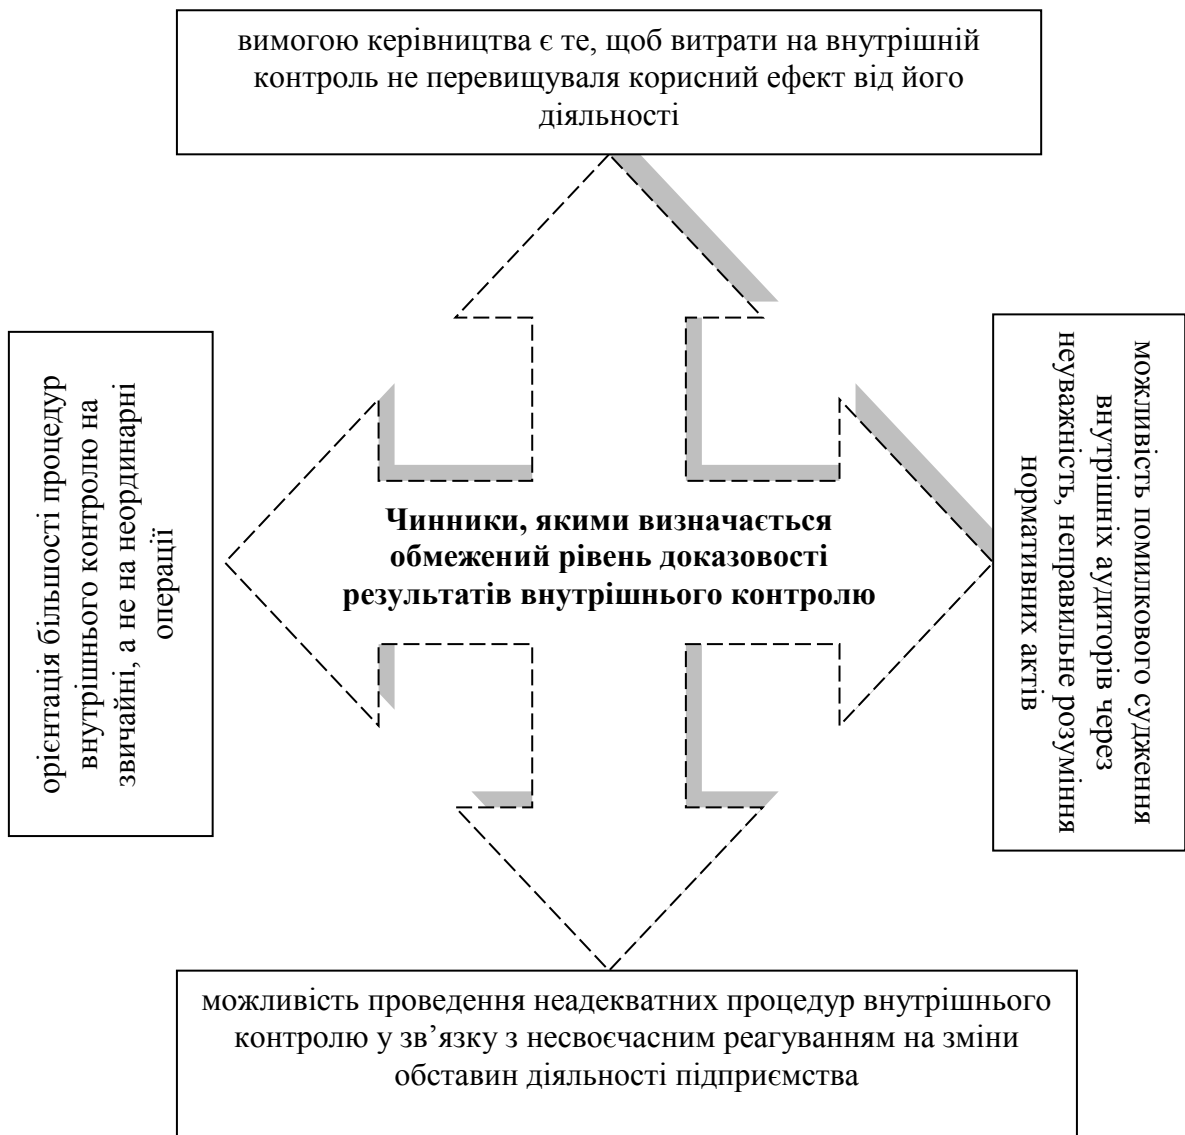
вимогою керівництва є те, щоб витрати на внутрішній контроль не перевищували корисний ефект від його діяльності

орієнтація більшості процедур внутрішнього контролю на звичайні, а не на неординарні операції

Чинники, якими визначається обмежений рівень доказовості результатів внутрішнього контролю

можливість помилкового судження внутрішніх аудиторів через неуважність, неправильне розуміння нормативних актів

можливість проведення неадекватних процедур внутрішнього контролю у зв’язку з несвоєчасним реагуванням на зміни обставин діяльності підприємства